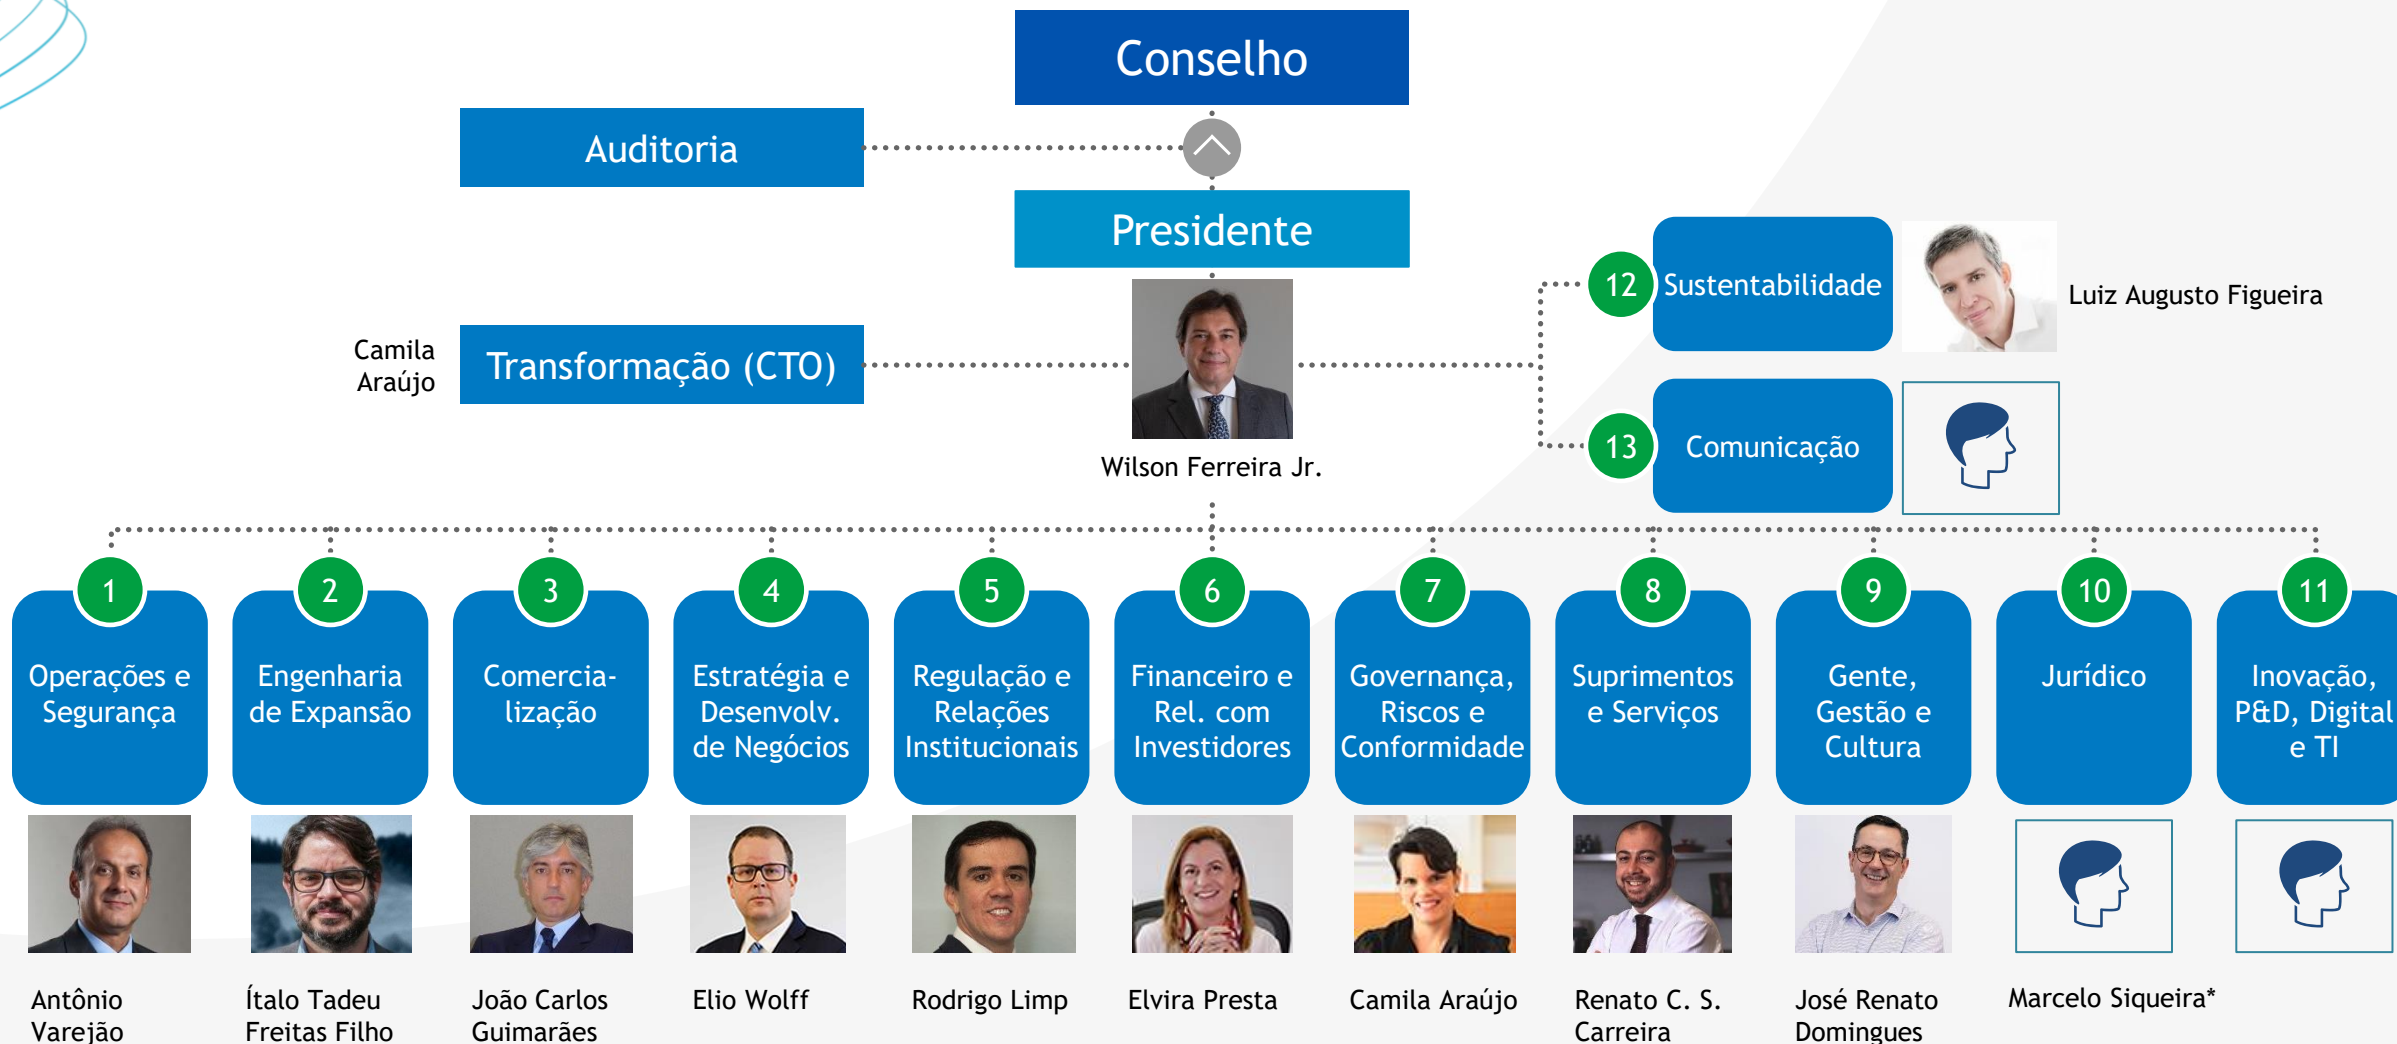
Conselho

Auditoria

Presidente

Camila Araújo

Transformação (CTO)

Wilson Ferreira Jr.

12 Sustentabilidade

Luiz Augusto Figueira

13 Comunicação

1 Operações e Segurança

2 Engenharia de Expansão

3 Comercia-lização

4 Estratégia e Desenvolv. de Negócios

5 Regulação e Relações Institucionais

6 Financeiro e Rel. com Investidores

7 Governança, Riscos e Conformidade

8 Suprimentos e Serviços

9 Gente, Gestão e Cultura

10 Jurídico

11 Inovação, P&D, Digital e TI

Antônio Varejão

Ítalo Tadeu Freitas Filho

João Carlos Guimarães

Elio Wolff

Rodrigo Limp

Elvira Presta

Camila Araújo

Renato C. S. Carreira

José Renato Domingues

Marcelo Siqueira*